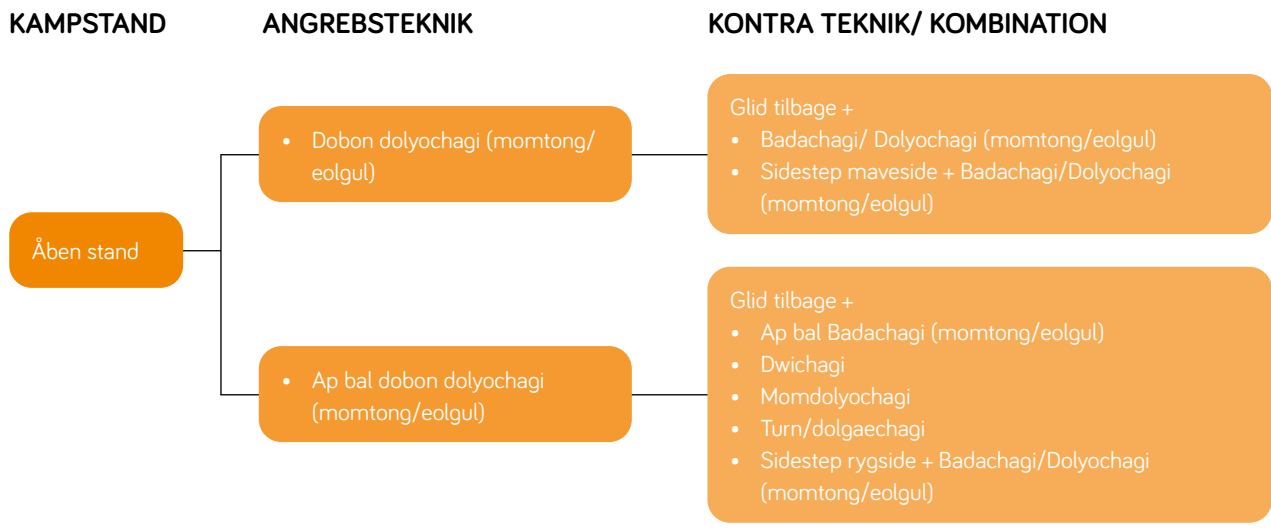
KAMPSTAND

ANGREBSTEKNIK

KONTRA TEKNIK/ KOMBINATION

Åben stand

• Dobon dolyochagi (momtong/ eolgul)

Glid tilbage +
• Badachagi/ Dolyochagi (momtong/eolgul)
• Sidestep maveside + Badachagi/Dolyochagi (momtong/eolgul)

• Ap bal dobon dolyochagi (momtong/eolgul)

Glid tilbage +
• Ap bal Badachagi (momtong/eolgul)
• Dwichagi
• Momdolyochagi
• Turn/dolgaechagi
• Sidestep rygside + Badachagi/Dolyochagi (momtong/eolgul)